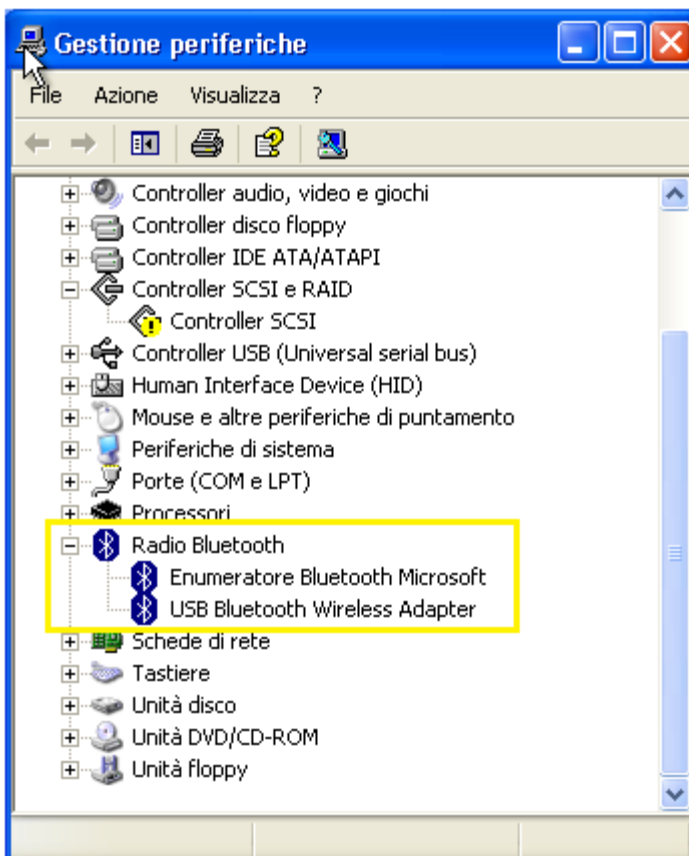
Gestione periferiche

File Azione Visualizza ?

Controller audio, video e giochi
Controller disco floppy
Controller IDE ATA/ATAPI
Controller SCSI e RAID
Controller SCSI
Controller USB (Universal serial bus)
Human Interface Device (HID)
Mouse e altre periferiche di puntamento
Periferiche di sistema
Porte (COM e LPT)
Processori
Radio Bluetooth
Enumeratore Bluetooth Microsoft
USB Bluetooth Wireless Adapter
Schede di rete
Tastiere
Unità disco
Unità DVD/CD-ROM
Unità floppy